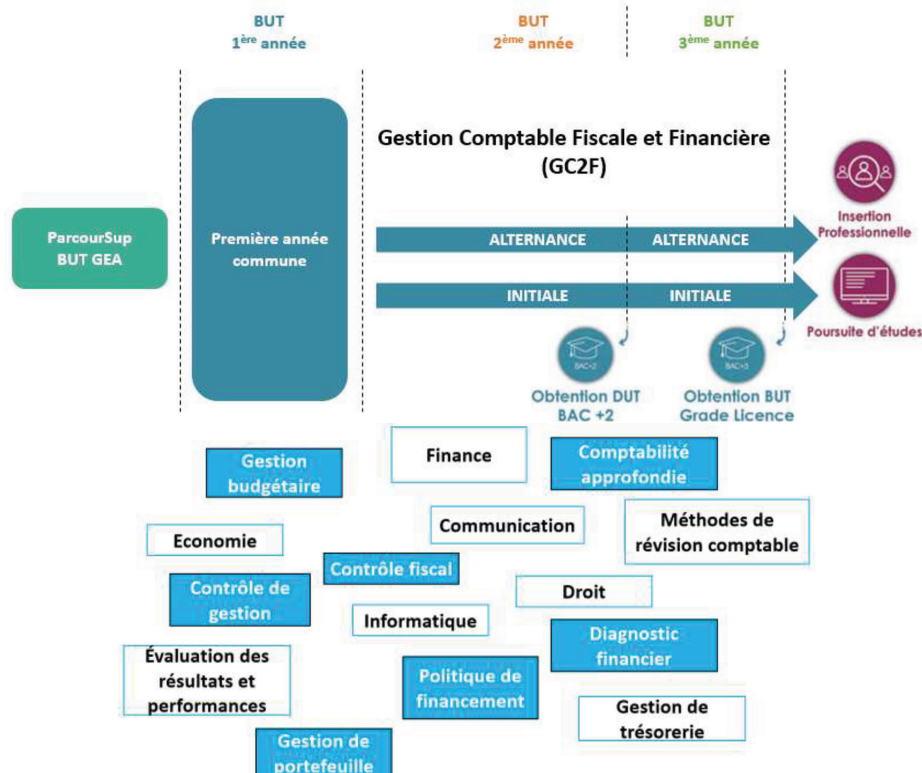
BUT
1$^{ère}$ année

BUT
2$^{ème}$ année

BUT
3$^{ème}$ année

Gestion Comptable Fiscale et Financière (GC2F)

ParcourSup
BUT GEA

Première année commune

ALTERNANCE ALTERNANCE

INITIALE INITIALE

Insertion Professionnelle

Poursuite d'études

BAC+2

BAC+3

Obtention DUT BAC +2

Obtention BUT Grade Licence

Finance

Comptabilité approfondie

Gestion budgétaire

Communication

Méthodes de révision comptable

Economie

Contrôle fiscal

Contrôle de gestion

Droit

Informatique

Diagnostic financier

Évaluation des résultats et performances

Politique de financement

Gestion de trésorerie

Gestion de portefeuille